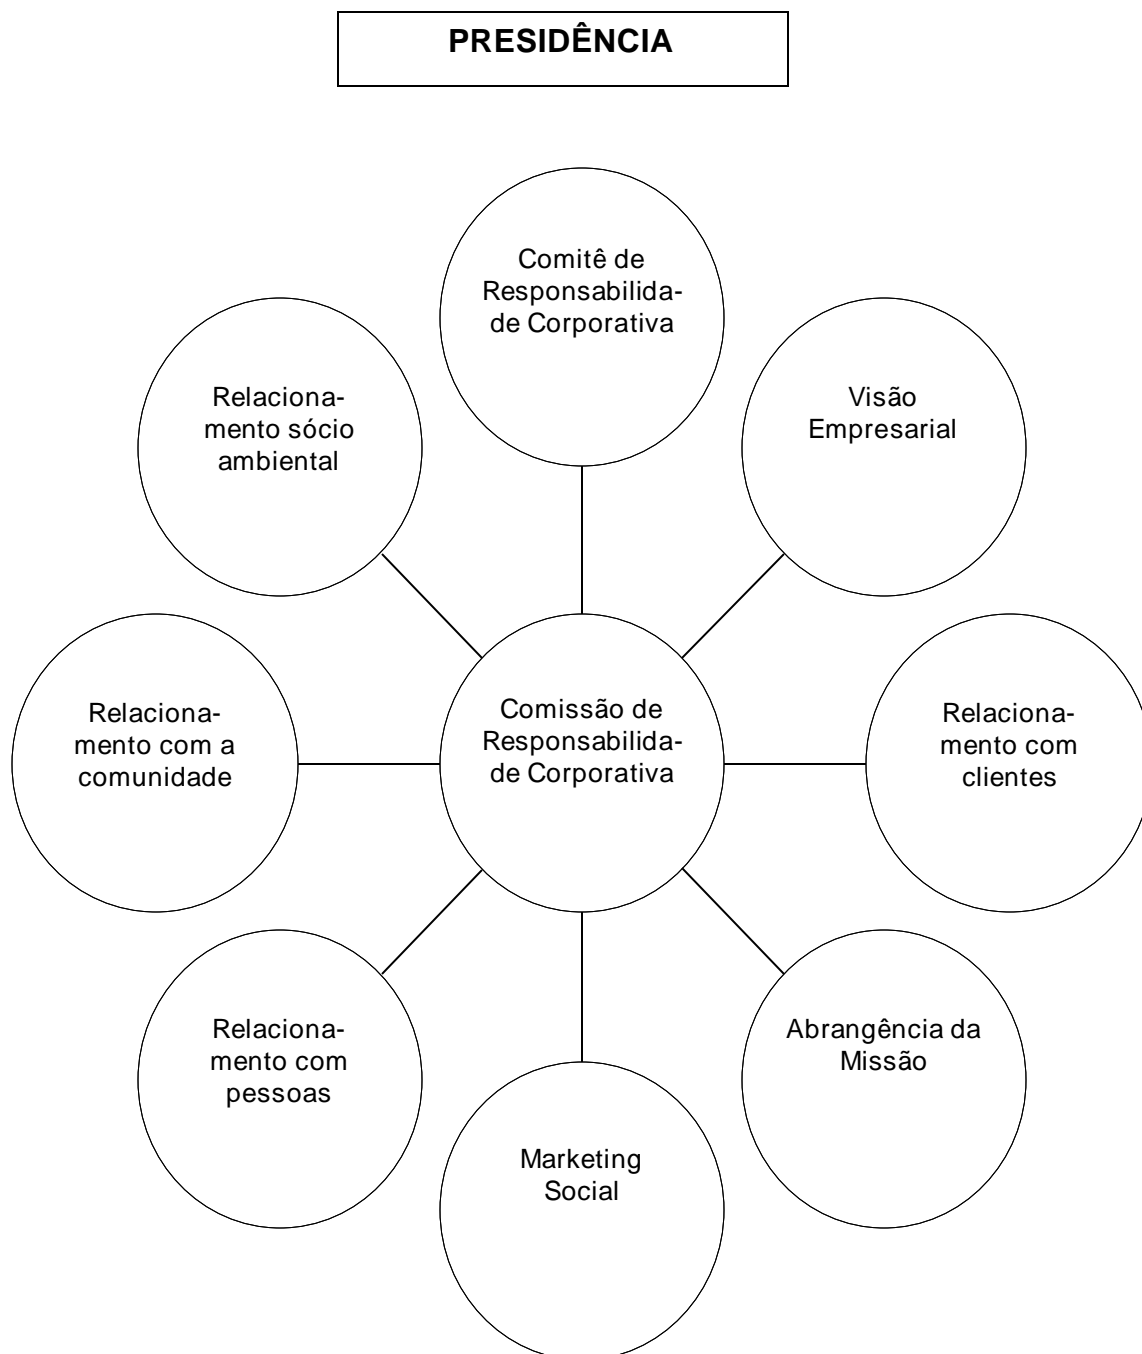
PRESIDÊNCIA

Comitê de Responsabilidade Corporativa

Relacionamento sócio ambiental

Visão Empresarial

Relacionamento com a comunidade

Comissão de Responsabilidade Corporativa

Relacionamento com clientes

Relacionamento com pessoas

Abrangência da Missão

Marketing Social